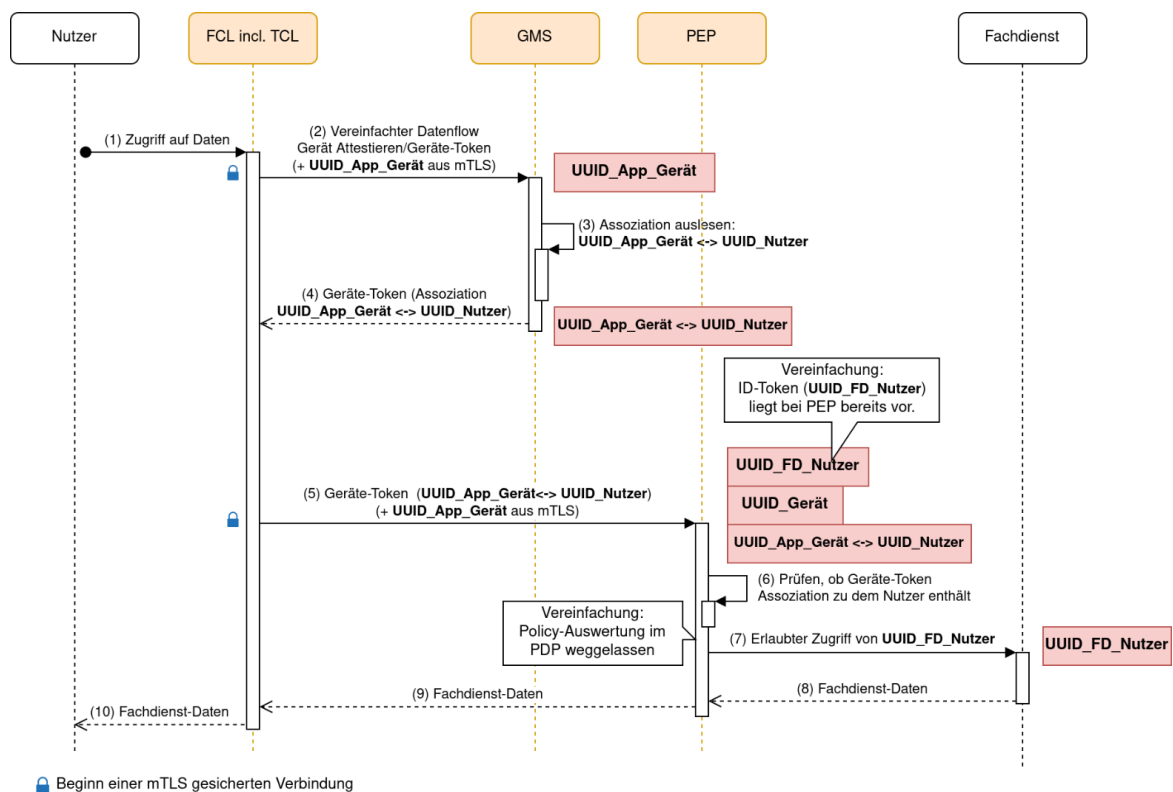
Nutzer

FCL incl. TCL

GMS

PEP

Fachdienst

(1) Zugriff auf Daten

(2) Vereinfachter Datenflow Gerät Attestieren/Geräte-Token (+ **UUID_App_Gerät** aus mTLS)

UUID_App_Gerät

(3) Assoziation auslesen: **UUID_App_Gerät <-> UUID_Nutzer**

(4) Geräte-Token (Assoziation **UUID_App_Gerät <-> UUID_Nutzer**)

UUID_App_Gerät <-> UUID_Nutzer

Vereinfachung: ID-Token (**UUID_FD_Nutzer**) liegt bei PEP bereits vor.

UUID_FD_Nutzer

UUID_Gerät

(5) Geräte-Token (**UUID_App_Gerät<-> UUID_Nutzer**) (+ **UUID_App_Gerät** aus mTLS)

UUID_App_Gerät <-> UUID_Nutzer

(6) Prüfen, ob Geräte-Token Assoziation zu dem Nutzer enthält

Vereinfachung: Policy-Auswertung im PDP weggelassen

(7) Erlaubter Zugriff von **UUID_FD_Nutzer**

UUID_FD_Nutzer

(8) Fachdienst-Daten

(9) Fachdienst-Daten

(10) Fachdienst-Daten

Beginn einer mTLS gesicherten Verbindung